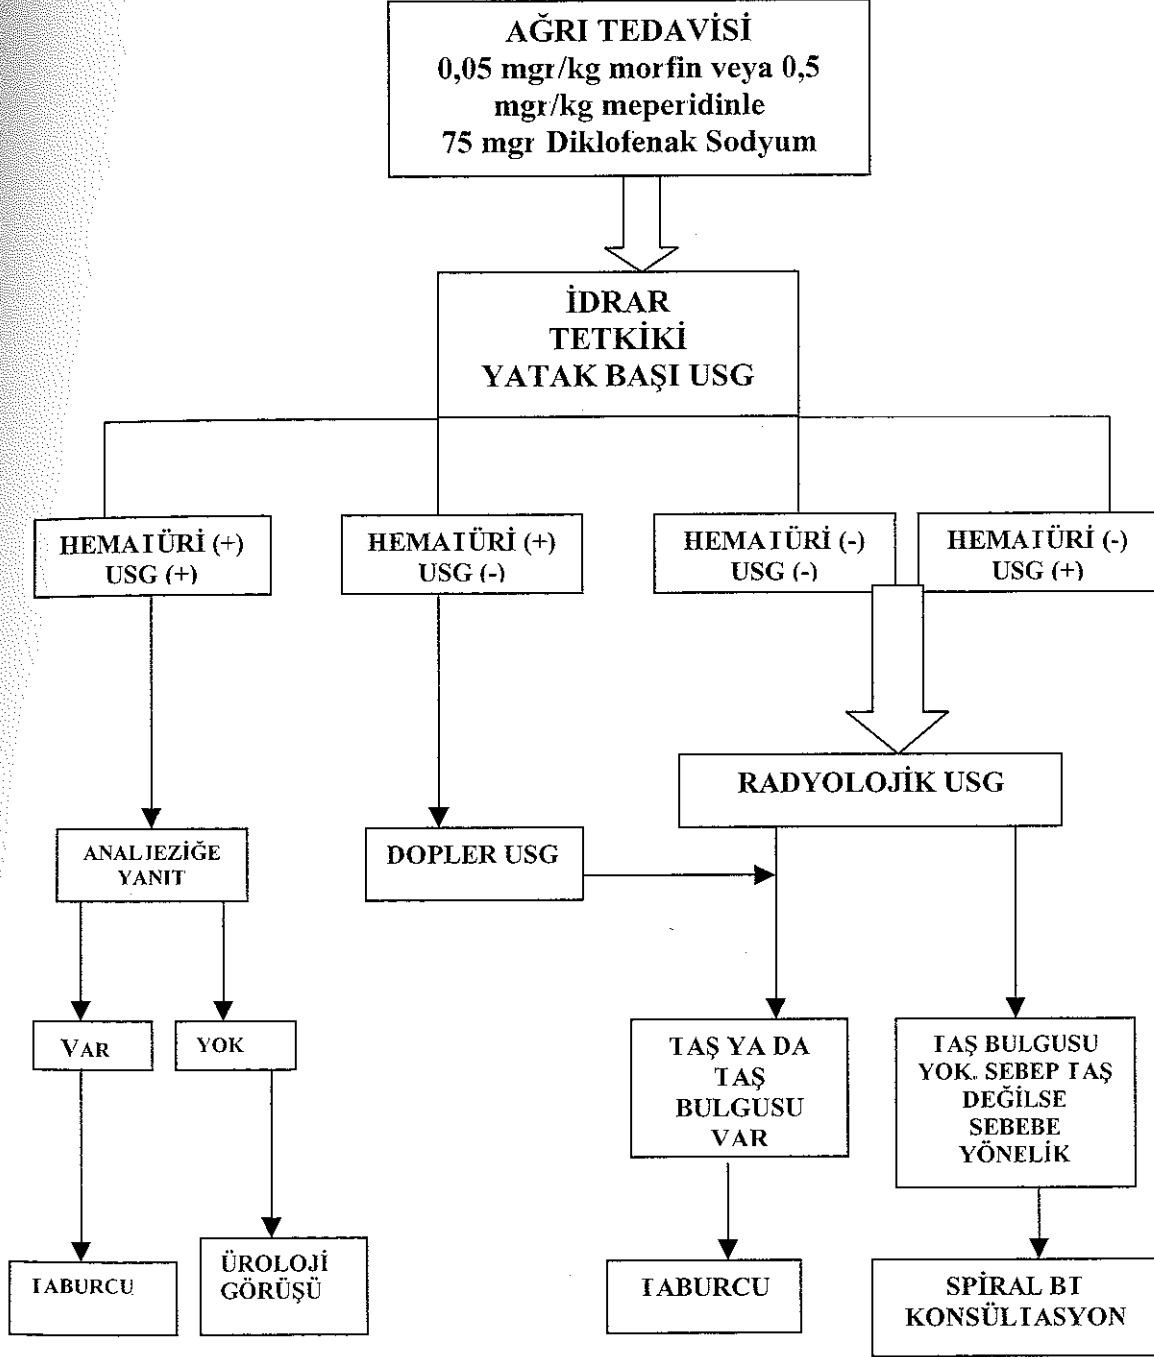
AĞRI TEDAVİSİ
0,05 mgr/kg morfin veya 0,5 mgr/kg meperidinle
75 mgr Diklofenak Sodyum

İDRAR
TETKİKİ
YATAK BAŞI USG

HEMATÜRİ (+)
USG (+)

HEMATÜRİ (+)
USG (-)

HEMATÜRİ (-)
USG (-)

HEMATÜRİ (-)
USG (+)

RADYOLOJİK USG

ANALJEZİĞE
YANIT

DOPLER USG

VAR

YOK

TAŞ YA DA
TAŞ
BULGUSU
VAR

TAŞ BULGUSU
YOK. SEBEP TAŞ
DEĞİLSE
SEBEBE
YÖNELİK

TABURCU

ÜROLOJİ
GÖRÜŞÜ

TABURCU

SPİRAL BT
KONSÜLTASYON